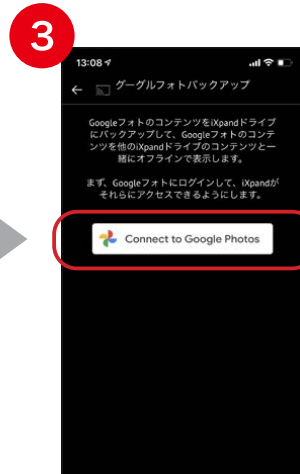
3

13:08

グーグルフォトバックアップ

Googleフォトのコンテンツを iXpand ドライブにバックアップして、Googleフォトのコンテンツを他のiXpandドライブのコンテンツと一緒にオフラインで表示します。

まず、Googleフォトにログインして、iXpandがそれらにアクセスできるようにします。

Connect to Google Photos